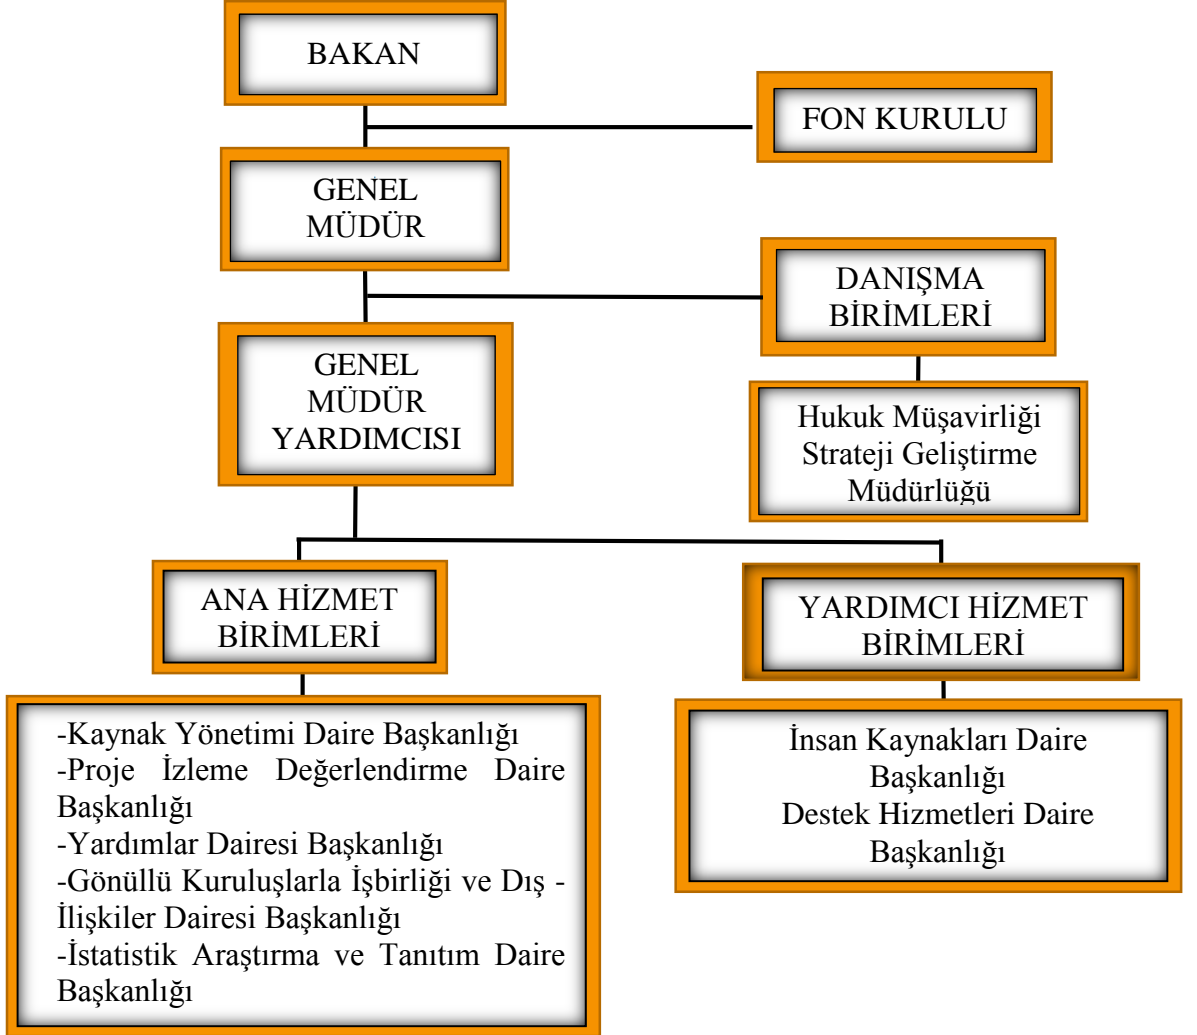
BAKAN

FON KURULU

GENEL MÜDÜR

DANIŞMA BİRİMLERİ

GENEL MÜDÜR YARDIMCISI

Hukuk Müşavirliği
Strateji Geliştirme Müdürlüğü

ANA HİZMET BİRİMLERİ

YARDIMCI HİZMET BİRİMLERİ

-Kaynak Yönetimi Daire Başkanlığı
-Proje İzleme Değerlendirme Daire Başkanlığı
-Yardımlar Dairesi Başkanlığı
-Gönüllü Kuruluşlarla İşbirliği ve Dış -İlişkiler Dairesi Başkanlığı
-İstatistik Araştırma ve Tanıtım Daire Başkanlığı

İnsan Kaynakları Daire Başkanlığı
Destek Hizmetleri Daire Başkanlığı